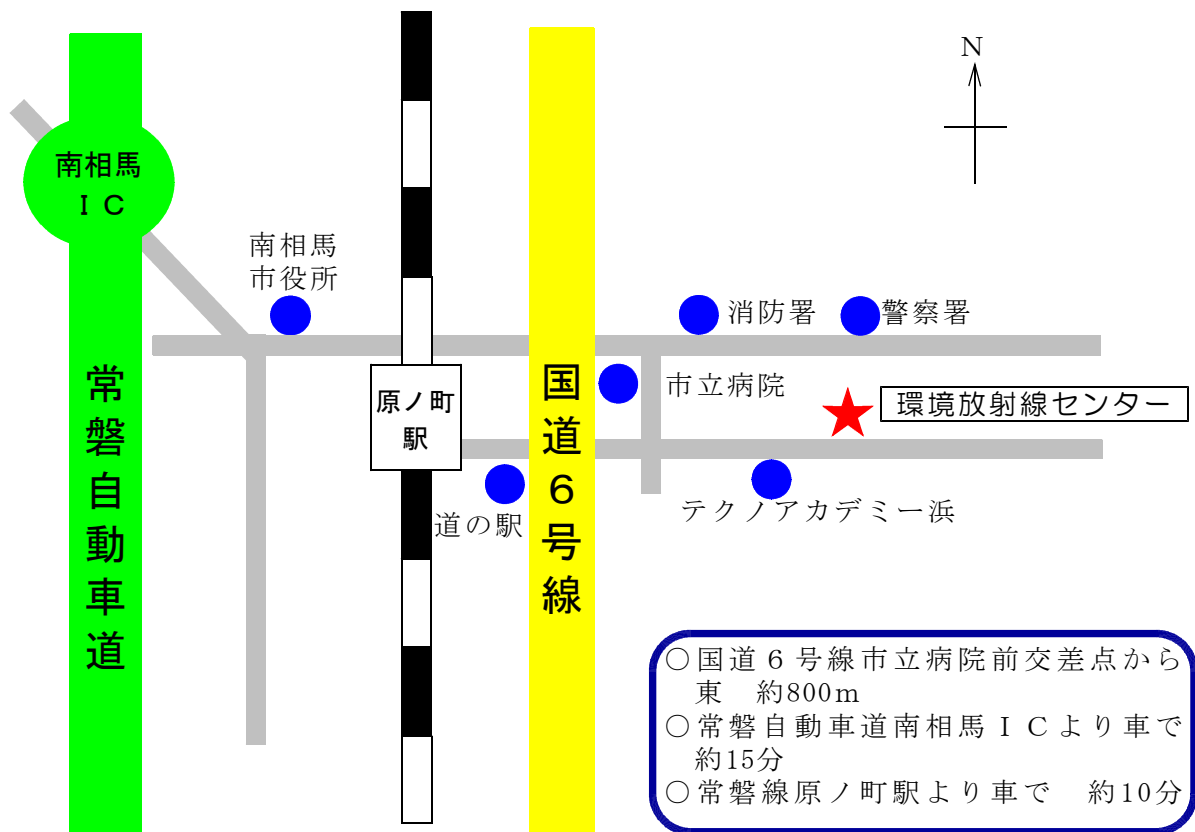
南相馬
ＩＣ

常磐自動車道

南相馬
市役所

原ノ町
駅

道の駅

国道６号線

N

消防署
警察署

市立病院

環境放射線センター

テクノアカデミー浜

○国道６号線市立病院前交差点から東　約800m
○常磐自動車道南相馬ＩＣより車で約15分
○常磐線原ノ町駅より車で　約10分